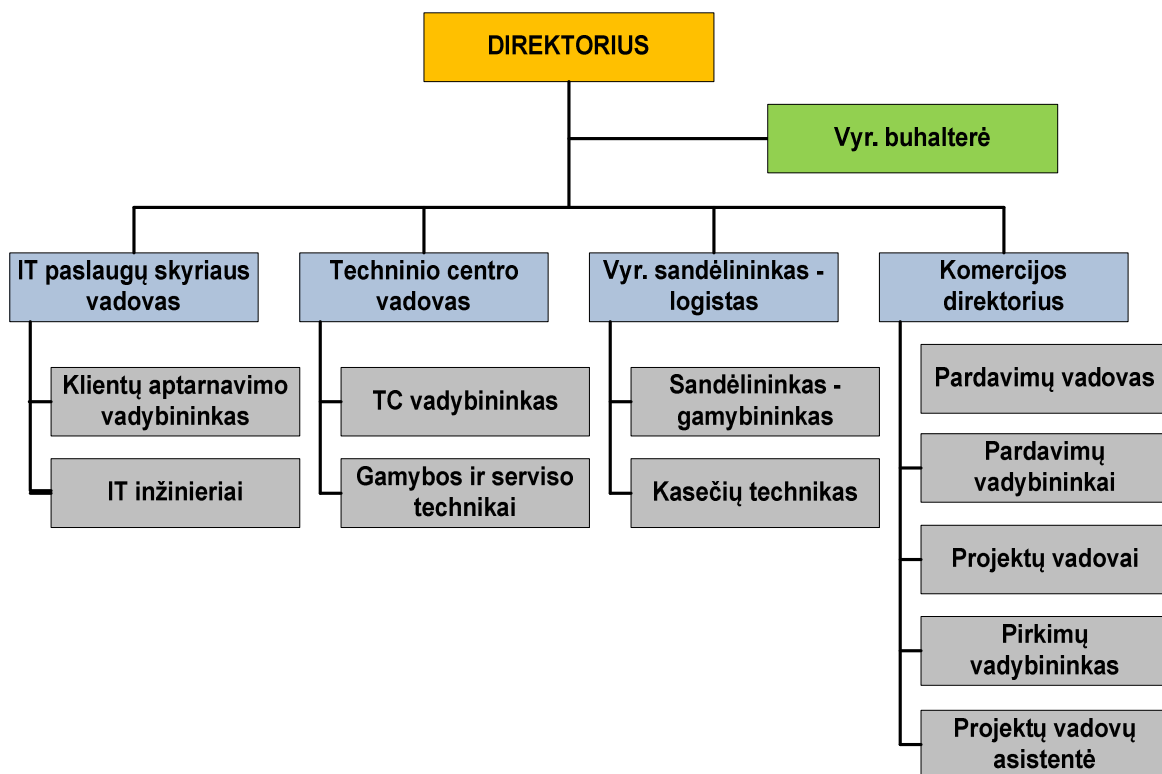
DIREKTORIUS

Vyr. buhalterė

IT paslaugų skyriaus vadovas

Klientų aptarnavimo vadybininkas

IT inžinieriai

Techninio centro vadovas

TC vadybininkas

Gamybos ir serviso technikai

Vyr. sandėlininkas - logistas

Sandėlininkas - gamybininkas

Kasečių technikas

Komercijos direktorius

Pardavimų vadovas

Pardavimų vadybininkai

Projektų vadovai

Pirkimų vadybininkas

Projektų vadovų asistentė